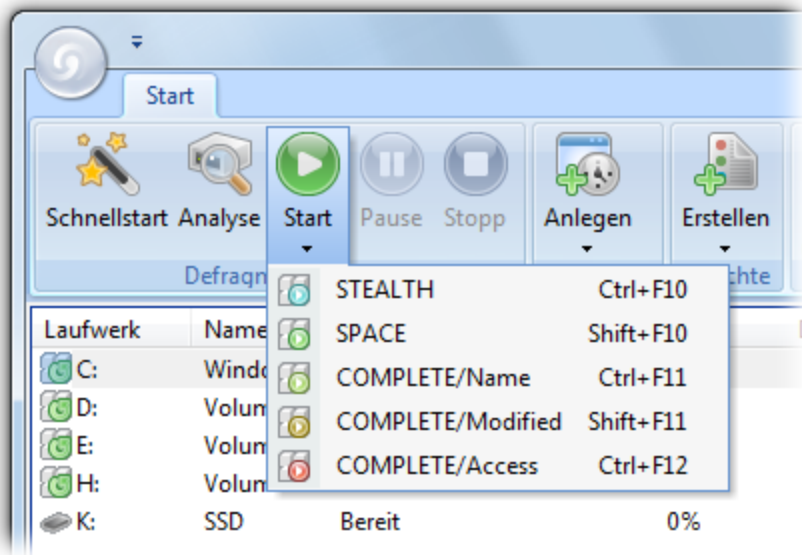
Start

Schnellstart Analyse Start Pause Stopp Anlegen Erstellen

Defragn chte

| Laufwerk | Name | | |
|---|---|---|---|
| C: | Windo | | |
| D: | Volum | | |
| E: | Volum | | |
| H: | Volum | | |
| K: | SSD | Bereit | 0% |

STEALTH Ctrl+F10
SPACE Shift+F10
COMPLETE/Name Ctrl+F11
COMPLETE/Modified Shift+F11
COMPLETE/Access Ctrl+F12